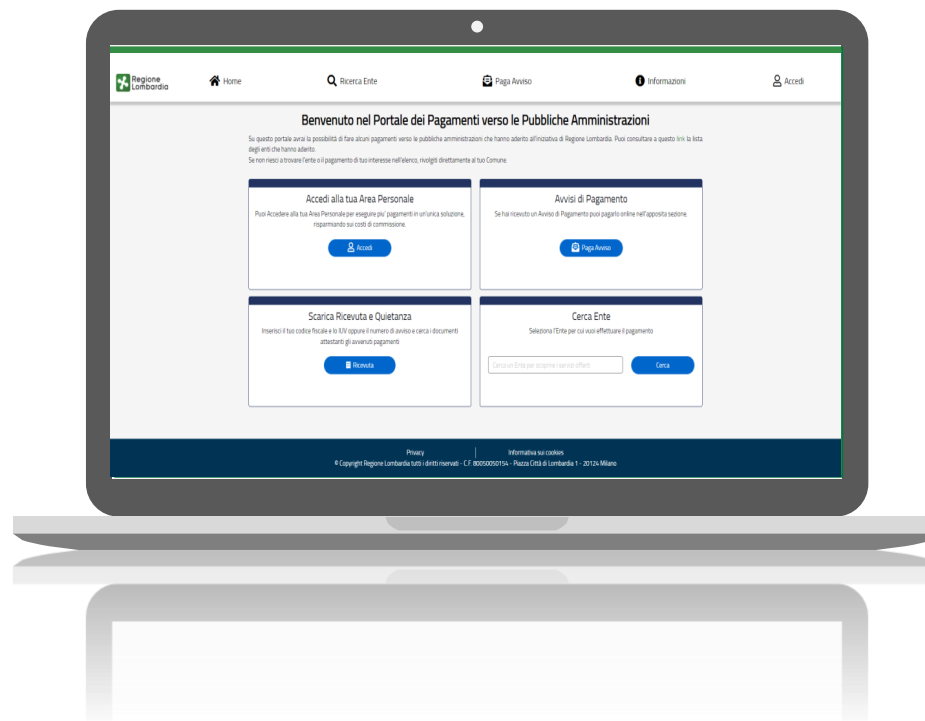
Regione Lombardia

Home

Ricerca Ente

Paga Avviso

Informazioni

Accedi

Benvenuto nel Portale dei Pagamenti verso le Pubbliche Amministrazioni

Su questo portale avrai la possibilità di fare alcuni pagamenti verso le pubbliche amministrazioni che hanno aderito all'iniziativa di Regione Lombardia. Puoi consultare a questo link la lista degli enti che hanno aderito.
Se non riesci a trovare l'ente o il pagamento di tuo interesse nell'elenco, rivolgiti direttamente al tuo Comune.

Accedi alla tua Area Personale

Puoi Accedere alla tua Area Personale per eseguire piu' pagamenti in un'unica soluzione, risparmiando sui costi di commissione.

Accedi

Avvisi di Pagamento

Se hai ricevuto un Avviso di Pagamento puoi pagarlo online nell'apposita sezione.

Paga Avviso

Scarica Ricevuta e Quietanza

Inserisci il tuo codice fiscale e lo IUV oppure il numero di avviso e cerca i documenti attestanti gli avvenuti pagamenti

Ricevuta

Cerca Ente

Seleziona l'Ente per cui vuoi effettuare il pagamento

Cerca un Ente per scoprirne i servizi offerti

Cerca

Privacy

Informativa sui cookies

© Copyright Regione Lombardia tutti i diritti riservati - C.F. 80050050154 - Piazza Città di Lombardia 1 - 20124 Milano